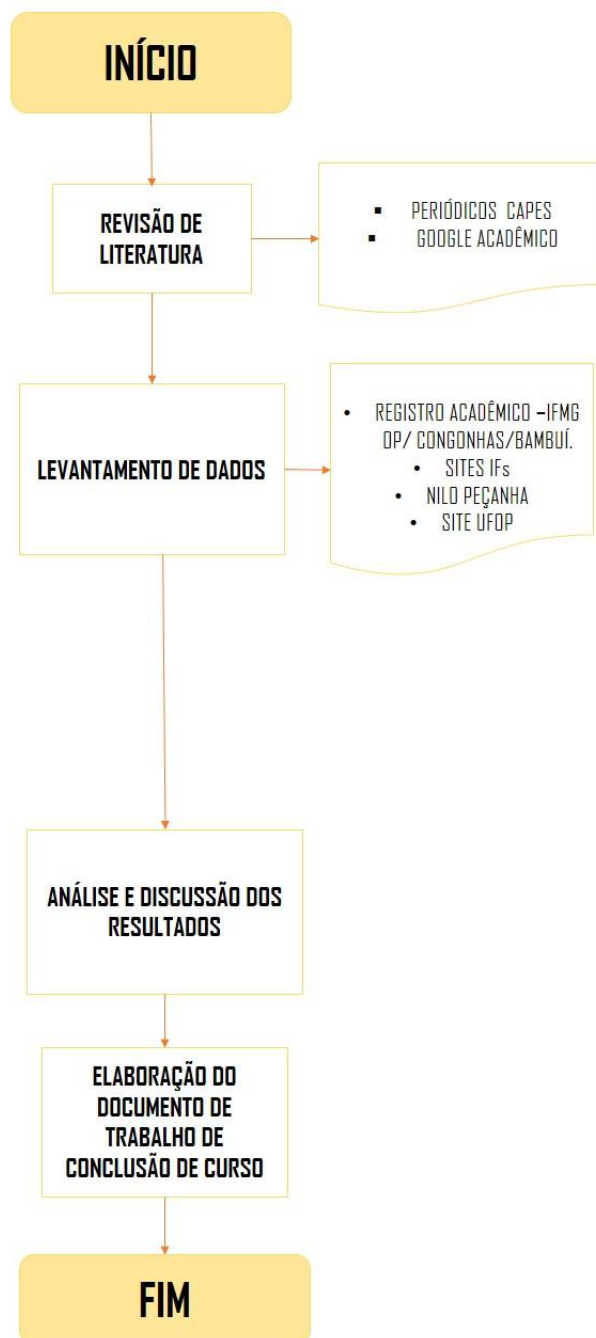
INÍCIO

REVISÃO DE LITERATURA

- PERIÓDICOS CAPES
- GOOGLE ACADÊMICO

LEVANTAMENTO DE DADOS

- REGISTRO ACADÊMICO –IFMG OP/ CONGONHAS/BAMBUÍ.
- SITES IFs
- NILO PEÇANHA
- SITE UFOP

ANÁLISE E DISCUSSÃO DOS RESULTADOS

ELABORAÇÃO DO DOCUMENTO DE TRABALHO DE CONCLUSÃO DE CURSO

FIM